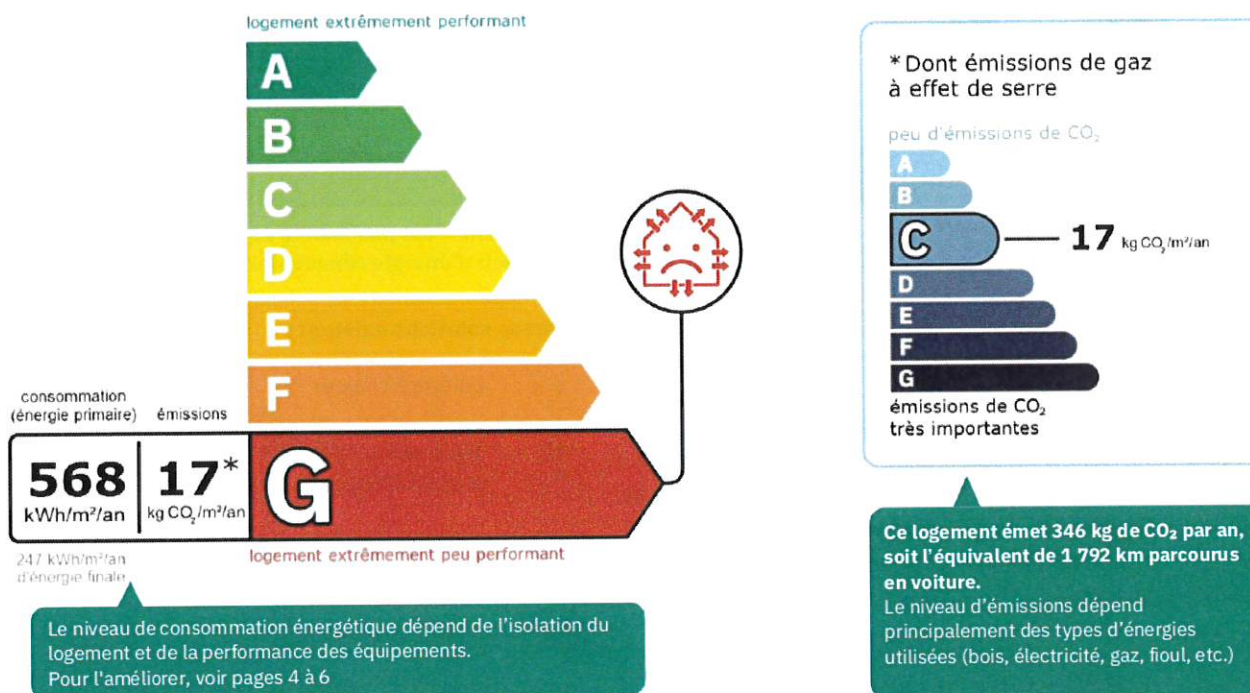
logement extrêmement performant

A
B
C
D
E
F

consommation (énergie primaire)

émissions

568 kWh/m²/an

17* kg $CO_2$/m²/an

G

logement extrêmement peu performant

247 kWh/m²/an d'énergie finale

Le niveau de consommation énergétique dépend de l'isolation du logement et de la performance des équipements.
Pour l'améliorer, voir pages 4 à 6

*Dont émissions de gaz à effet de serre

peu d'émissions de $CO_2$

A
B
C
17 kg $CO_2$/m²/an
D
E
F
G

émissions de $CO_2$ très importantes

**Ce logement émet 346 kg de $CO_2$ par an, soit l'équivalent de 1 792 km parcourus en voiture.**
Le niveau d'émissions dépend principalement des types d'énergies utilisées (bois, électricité, gaz, fioul, etc.)